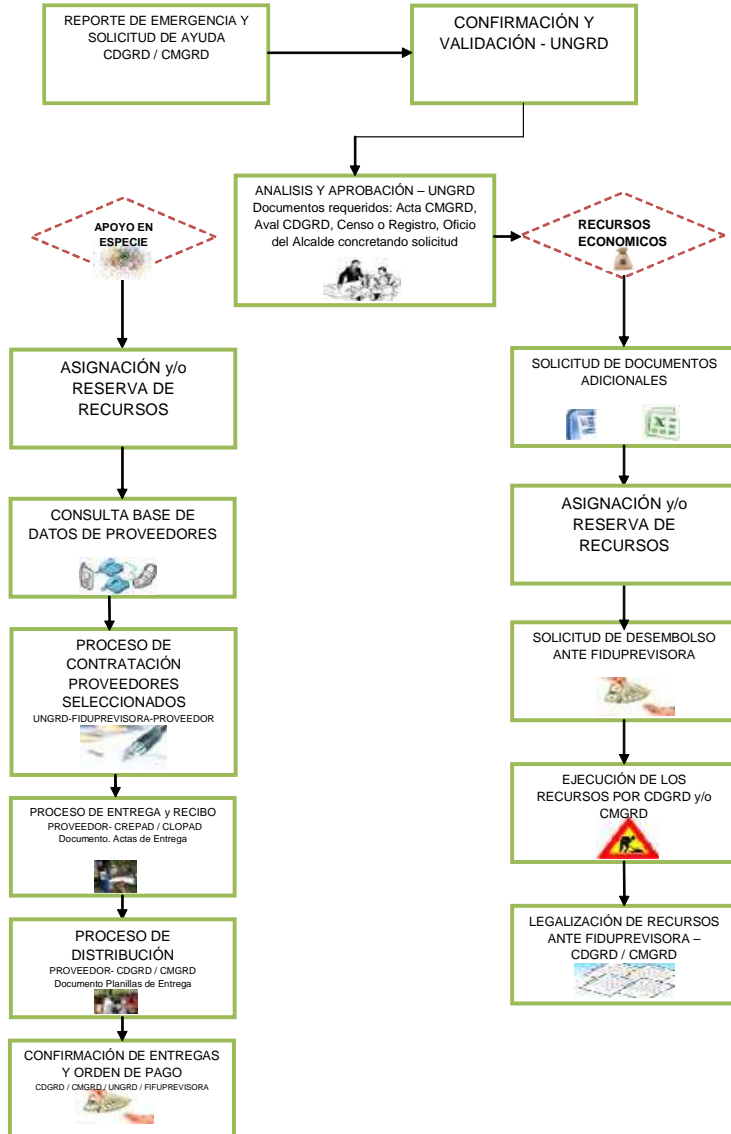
REPORTE DE EMERGENCIA Y SOLICITUD DE AYUDA CDGRD / CMGRD

CONFIRMACIÓN Y VALIDACIÓN - UNGRD

ANALISIS Y APROBACIÓN – UNGRD
Documentos requeridos: Acta CMGRD, Aval CDGRD, Censo o Registro, Oficio del Alcalde concretando solicitud

APOYO EN ESPECIE

RECURSOS ECONOMICOS

ASIGNACIÓN y/o RESERVA DE RECURSOS

CONSULTA BASE DE DATOS DE PROVEEDORES

PROCESO DE CONTRATACIÓN PROVEEDORES SELECCIONADOS
UNGRD-FIDUPREVISORA-PROVEEDOR

PROCESO DE ENTREGA y RECIBO
PROVEEDOR- CREPAD / CLOPAD
Documento. Actas de Entrega

PROCESO DE DISTRIBUCIÓN
PROVEEDOR- CDGRD / CMGRD
Documento Planillas de Entrega

CONFIRMACIÓN DE ENTREGAS Y ORDEN DE PAGO
CDGRD / CMGRD / UNGRD / FIFUPREVISORA

SOLICITUD DE DOCUMENTOS ADICIONALES

ASIGNACIÓN y/o RESERVA DE RECURSOS

SOLICITUD DE DESEMBOLSO ANTE FIDUPREVISORA

EJECUCIÓN DE LOS RECURSOS POR CDGRD y/o CMGRD

LEGALIZACIÓN DE RECURSOS ANTE FIDUPREVISORA – CDGRD / CMGRD